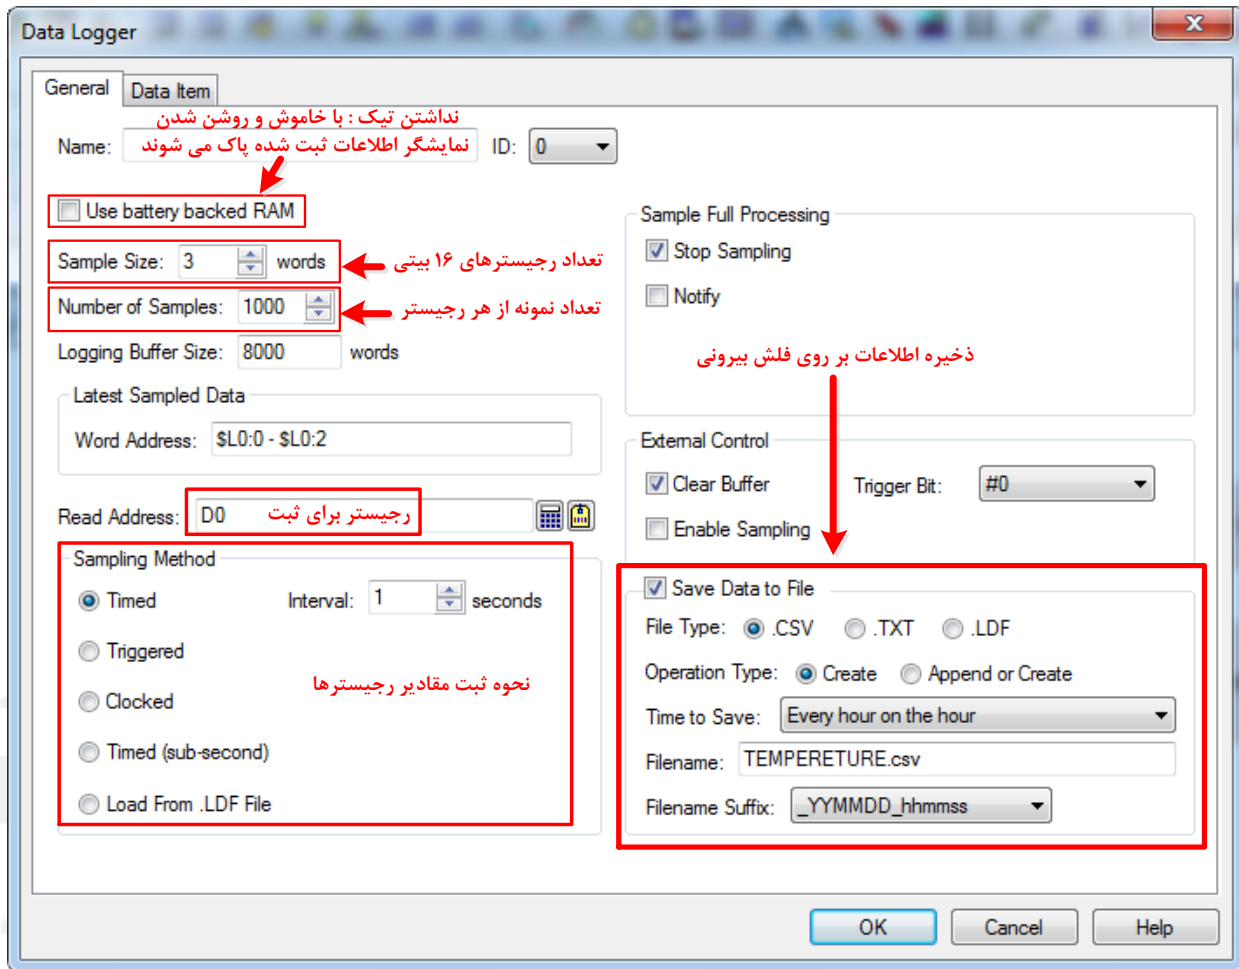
Data Logger

General | Data Item

نداشتن تیک : با خاموش و روشن شدن نمایشگر اطلاعات ثبت شده پاک می شوند

Name: | ID: 0

Use battery backed RAM

Sample Size: 3 words ← تعداد رجیسترهای ۱۶ بیتی

Number of Samples: 1000 ← تعداد نمونه از هر رجیستر

Logging Buffer Size: 8000 words

Latest Sampled Data
Word Address: $L0:0 - $L0:2

Read Address: D0 رجیستر برای ثبت

Sampling Method
Timed
Interval: 1 seconds
Triggered
نحوه ثبت مقادیر رجیسترها
Clocked
Timed (sub-second)
Load From .LDF File

Sample Full Processing
Stop Sampling
Notify

ذخیره اطلاعات بر روی فلش بیرونی

External Control
Clear Buffer
Trigger Bit: #0
Enable Sampling

Save Data to File
File Type: .CSV .TXT .LDF
Operation Type: Create Append or Create
Time to Save: Every hour on the hour
Filename: TEMPERETURE.csv
Filename Suffix: _YYMMDD_hhmmss

OK Cancel Help